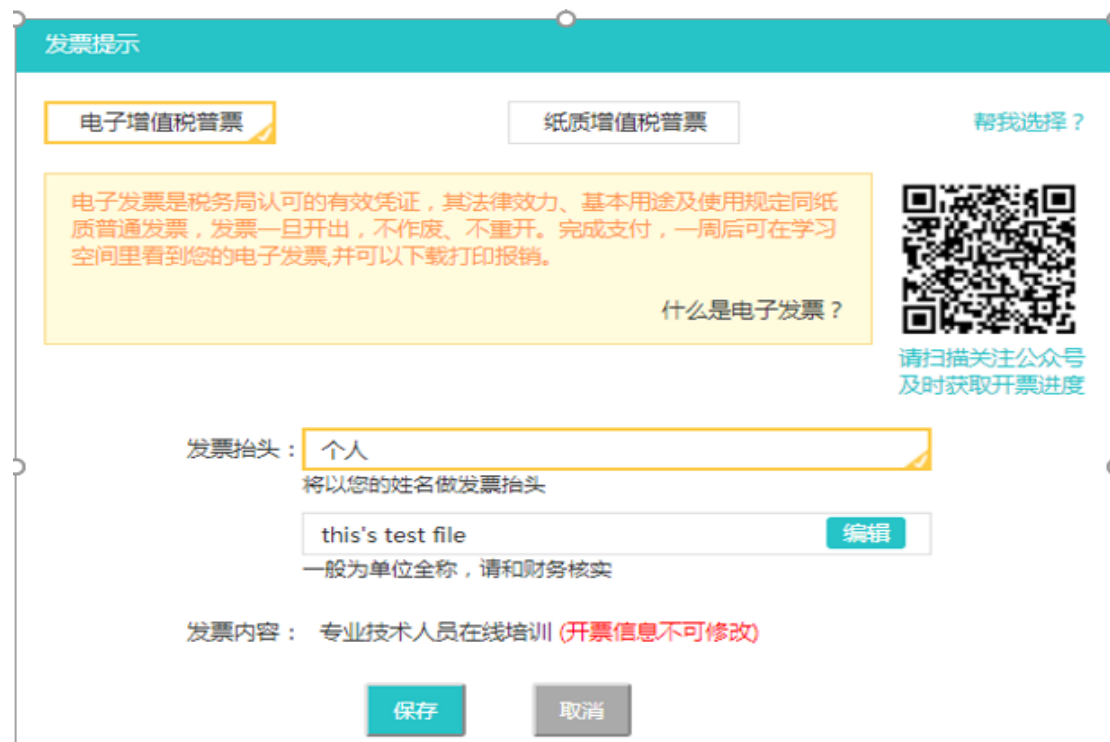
发票提示

电子增值税普票

纸质增值税普票

帮我选择？

电子发票是税务局认可的有效凭证，其法律效力、基本用途及使用规定同纸质普通发票，发票一旦开出，不作废、不重开。完成支付，一周后可在学习空间里看到您的电子发票,并可以下载打印报销。

什么是电子发票？

请扫描关注公众号
及时获取开票进度

发票抬头： 个人

将以您的姓名做发票抬头

this's test file 编辑

一般为单位全称，请和财务核实

发票内容： 专业技术人员在线培训 (开票信息不可修改)

保存 取消